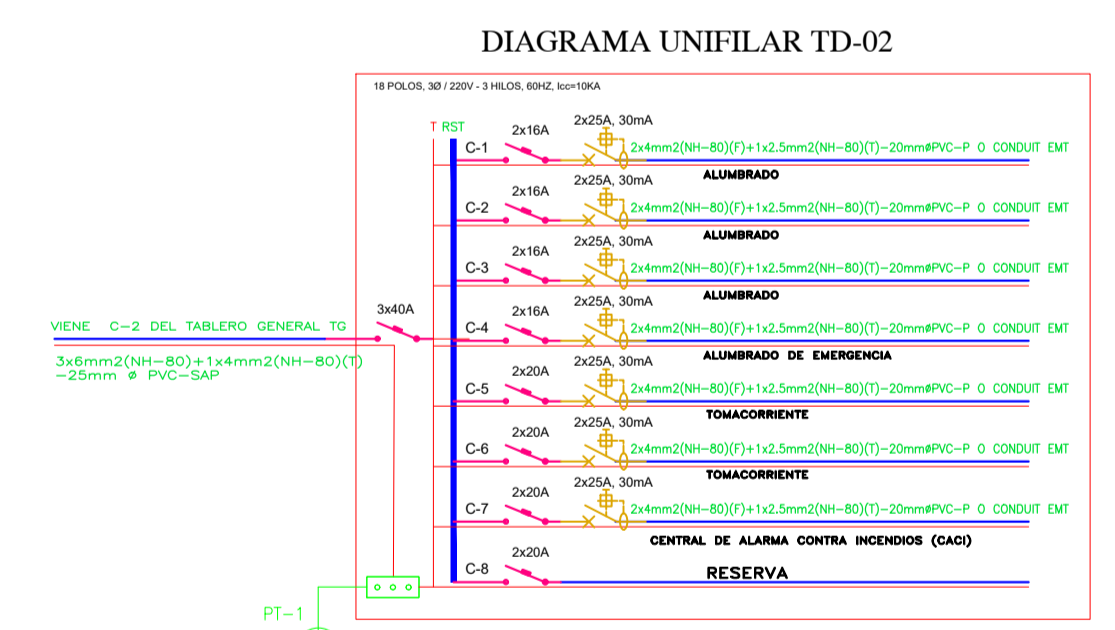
DIAGRAMA UNIFILAR TD-02

18 POLOS, 3Ø / 220V - 3 HILOS, 60HZ, Icc=10KA

T RST

VIENE C-2 DEL TABLERO GENERAL TG

3x6mm2(NH-80)+1x4mm2(NH-80)(T) -25mm ø PVC-SAP

3x40A

C-1 2x16A 2x25A, 30mA 2x4mm2(NH-80)(F)+1x2.5mm2(NH-80)(T)-20mmøPVC-P O CONDUIT EMT
ALUMBRADO

C-2 2x16A 2x25A, 30mA 2x4mm2(NH-80)(F)+1x2.5mm2(NH-80)(T)-20mmøPVC-P O CONDUIT EMT
ALUMBRADO

C-3 2x16A 2x25A, 30mA 2x4mm2(NH-80)(F)+1x2.5mm2(NH-80)(T)-20mmøPVC-P O CONDUIT EMT
ALUMBRADO

C-4 2x16A 2x25A, 30mA 2x4mm2(NH-80)(F)+1x2.5mm2(NH-80)(T)-20mmøPVC-P O CONDUIT EMT
ALUMBRADO DE EMERGENCIA

C-5 2x20A 2x25A, 30mA 2x4mm2(NH-80)(F)+1x2.5mm2(NH-80)(T)-20mmøPVC-P O CONDUIT EMT
TOMACORRIENTE

C-6 2x20A 2x25A, 30mA 2x4mm2(NH-80)(F)+1x2.5mm2(NH-80)(T)-20mmøPVC-P O CONDUIT EMT
TOMACORRIENTE

C-7 2x20A 2x25A, 30mA 2x4mm2(NH-80)(F)+1x2.5mm2(NH-80)(T)-20mmøPVC-P O CONDUIT EMT
CENTRAL DE ALARMA CONTRA INCENDIOS (CACI)

C-8 2x20A
RESERVA

PT-1